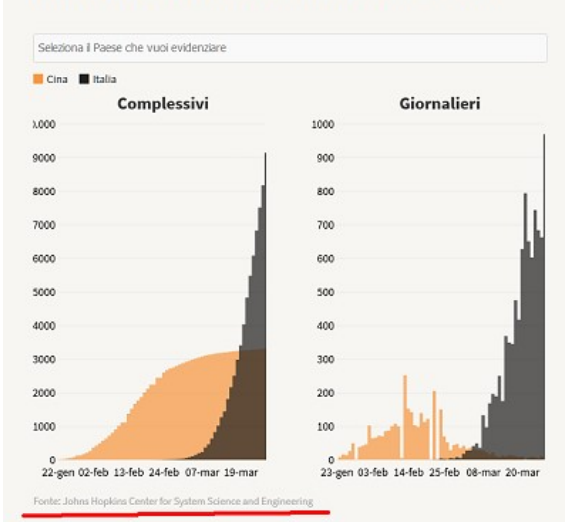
Seleziona il Paese che vuoi evidenziare

Cina Italia

Complessivi

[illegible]000
9000
8000
7000
6000
5000
4000
3000
2000
1000
0

22-gen 02-feb 13-feb 24-feb 07-mar 19-mar

Giornalieri

1000
900
800
700
600
500
400
300
200
100
0

23-gen 03-feb 14-feb 25-feb 08-mar 20-mar

Fonte: Johns Hopkins Center for System Science and Engineering